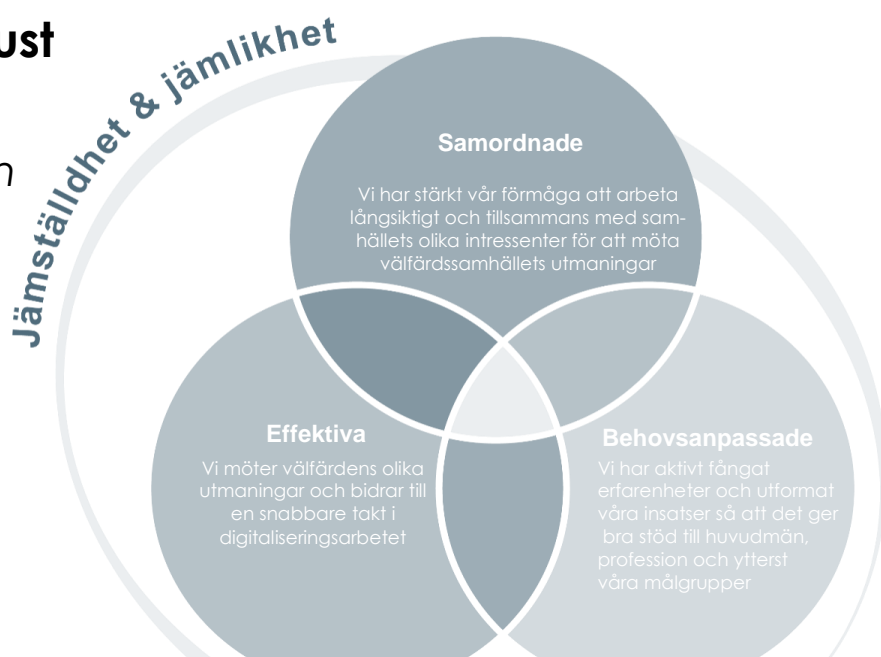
ust

n

Jämställdhet & jämlikhet

Samordnade

Vi har stärkt vår förmåga att arbeta långsiktigt och tillsammans med samhällets olika intressenter för att möta välfärdssamhällets utmaningar

Effektiva

Vi möter välfärdens olika utmaningar och bidrar till en snabbare takt i digitaliseringsarbetet

Behovsanpassade

Vi har aktivt fångat erfarenheter och utformat våra insatser så att det ger bra stöd till huvudmän, profession och ytterst våra målgrupper